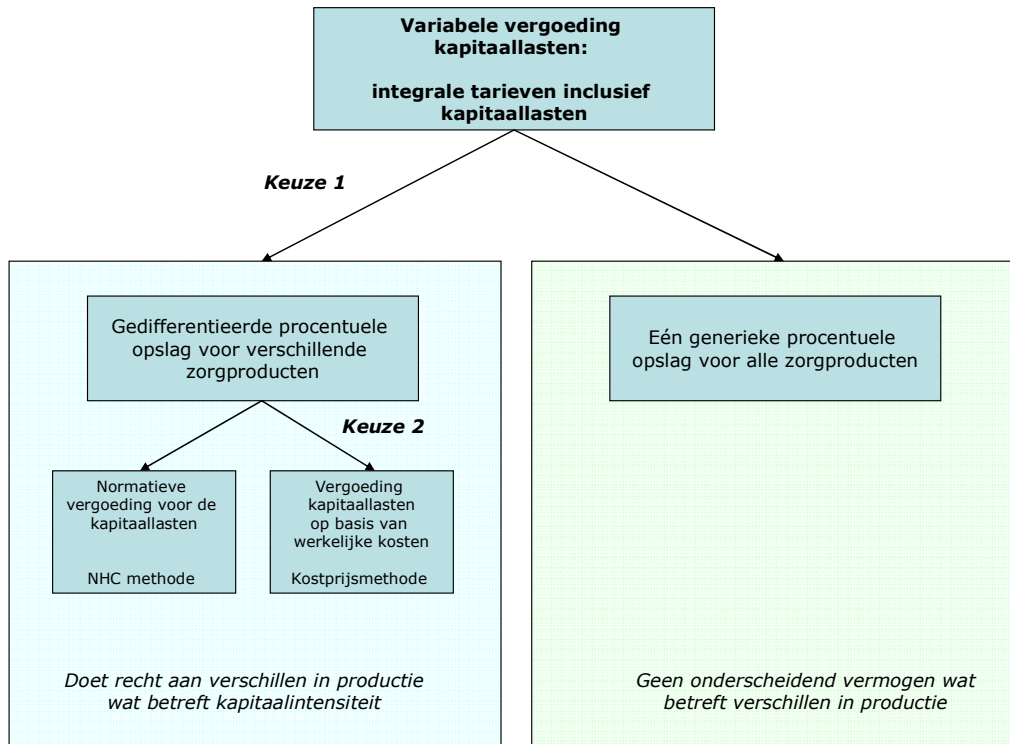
Variabele vergoeding kapitaallasten:

integrale tarieven inclusief kapitaallasten

Keuze 1

Gedifferentieerde procentuele opslag voor verschillende zorgproducten

Keuze 2

Normatieve vergoeding voor de kapitaallasten

NHC methode

Vergoeding kapitaallasten op basis van werkelijke kosten

Kostprijsmethode

Doet recht aan verschillen in productie wat betreft kapitaalintensiteit

Eén generieke procentuele opslag voor alle zorgproducten

Geen onderscheidend vermogen wat betreft verschillen in productie